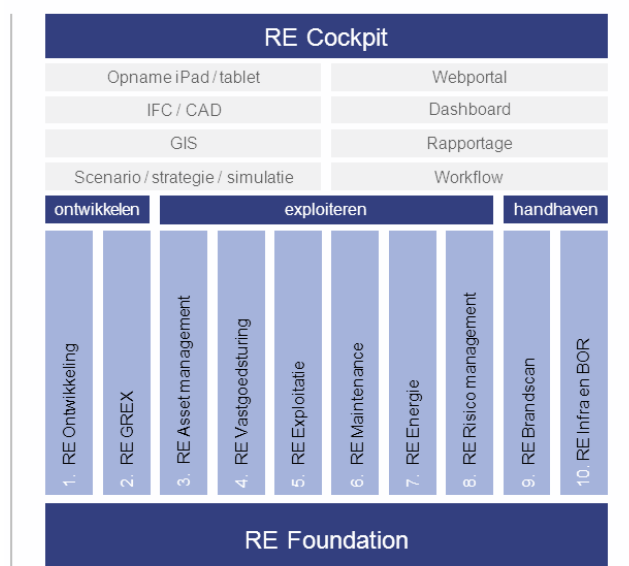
RE Cockpit

Opname iPad / tablet

Webportal

IFC / CAD

Dashboard

GIS

Rapportage

Scenario / strategie / simulatie

Workflow

ontwikkelen

exploiteren

handhaven

1. RE Ontwikkeling

2. RE GREX

3. RE Asset management

4. RE Vastgoedsturing

5. RE Exploitatie

6. RE Maintenance

7. RE Energie

8. RE Risico management

9. RE Brandscan

10. RE Infra en BOR

RE Foundation